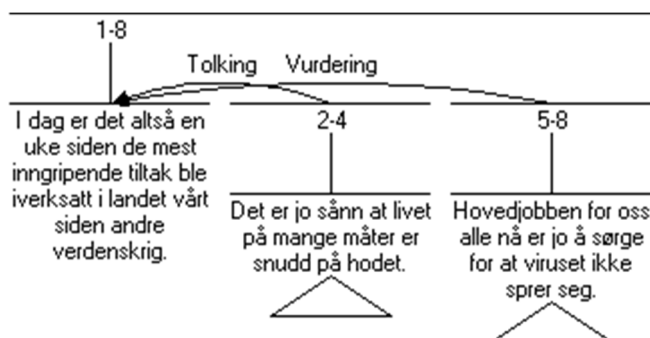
1-8

Tolking

Vurdering

I dag er det altså en uke siden de mest inngripende tiltak ble iverksatt i landet vårt siden andre verdenskrig.

2-4

Det er jo sånn at livet på mange måter er snudd på hodet.

5-8

Hovedjobben for oss alle nå er jo å sørge for at viruset ikke sprer seg.